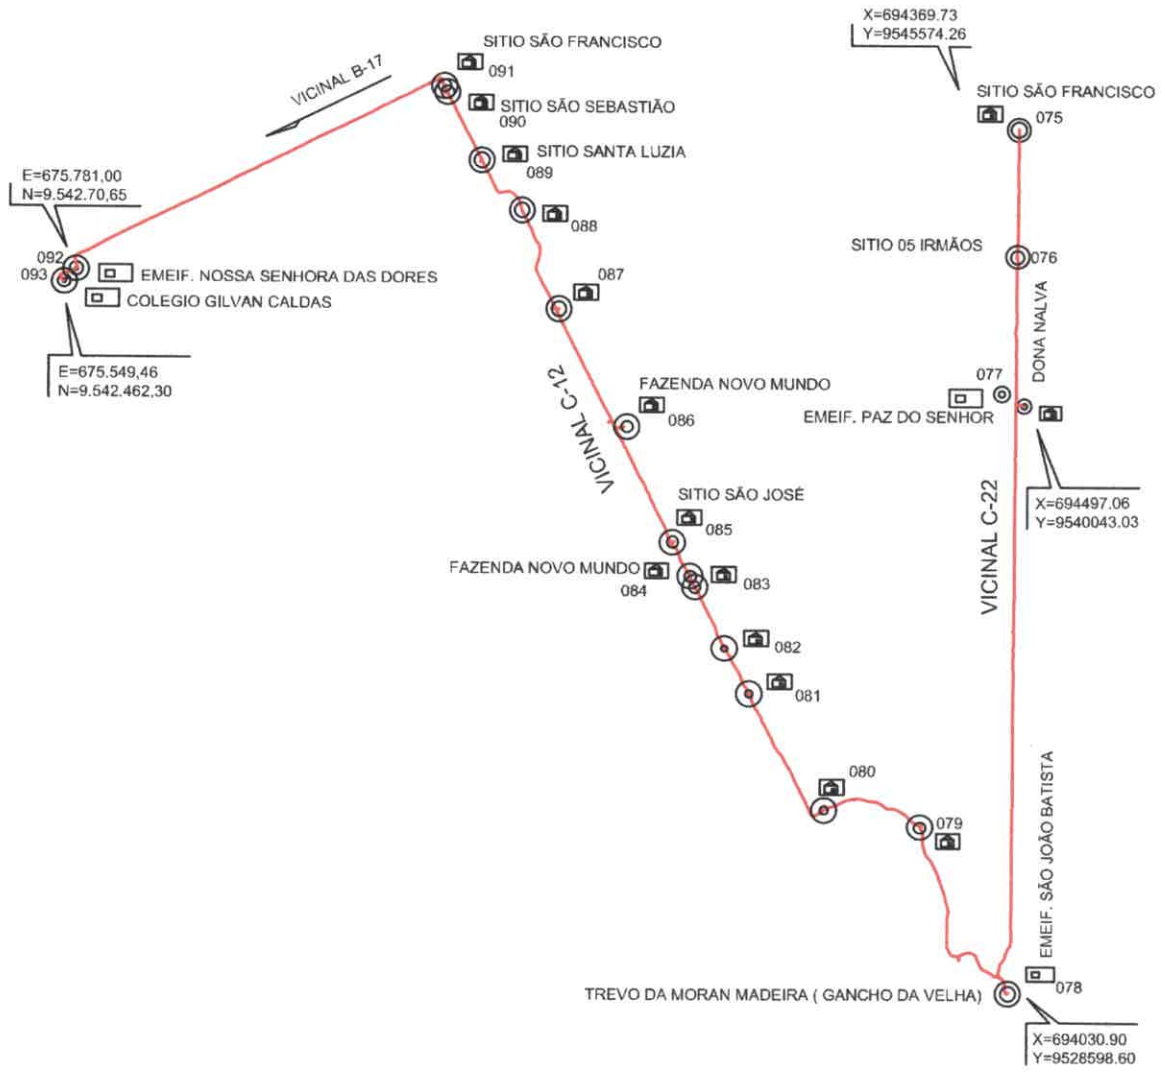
X=694369.73
Y=9545574.26

VICINAL B-17

SITIO SÃO FRANCISCO
091

SITIO SÃO SEBASTIÃO
090

SITIO SANTA LUZIA
089

E=675.781,00
N=9.542.70,65

088

SITIO SÃO FRANCISCO
075

SITIO 05 IRMÃOS
076

092
093
EMEIF. NOSSA SENHORA DAS DORES
COLEGIO GILVAN CALDAS

087

E=675.549,46
N=9.542.462,30

DONA NALVA

077
EMEIF. PAZ DO SENHOR

FAZENDA NOVO MUNDO
086

VICINAL C-12

X=694497.06
Y=9540043.03

SITIO SÃO JOSÉ
085

VICINAL C-22

FAZENDA NOVO MUNDO
084
083

082

081

080

079

EMEIF. SÃO JOÃO BATISTA

078
TREVO DA MORAN MADEIRA ( GANCHO DA VELHA)

X=694030.90
Y=9528598.60